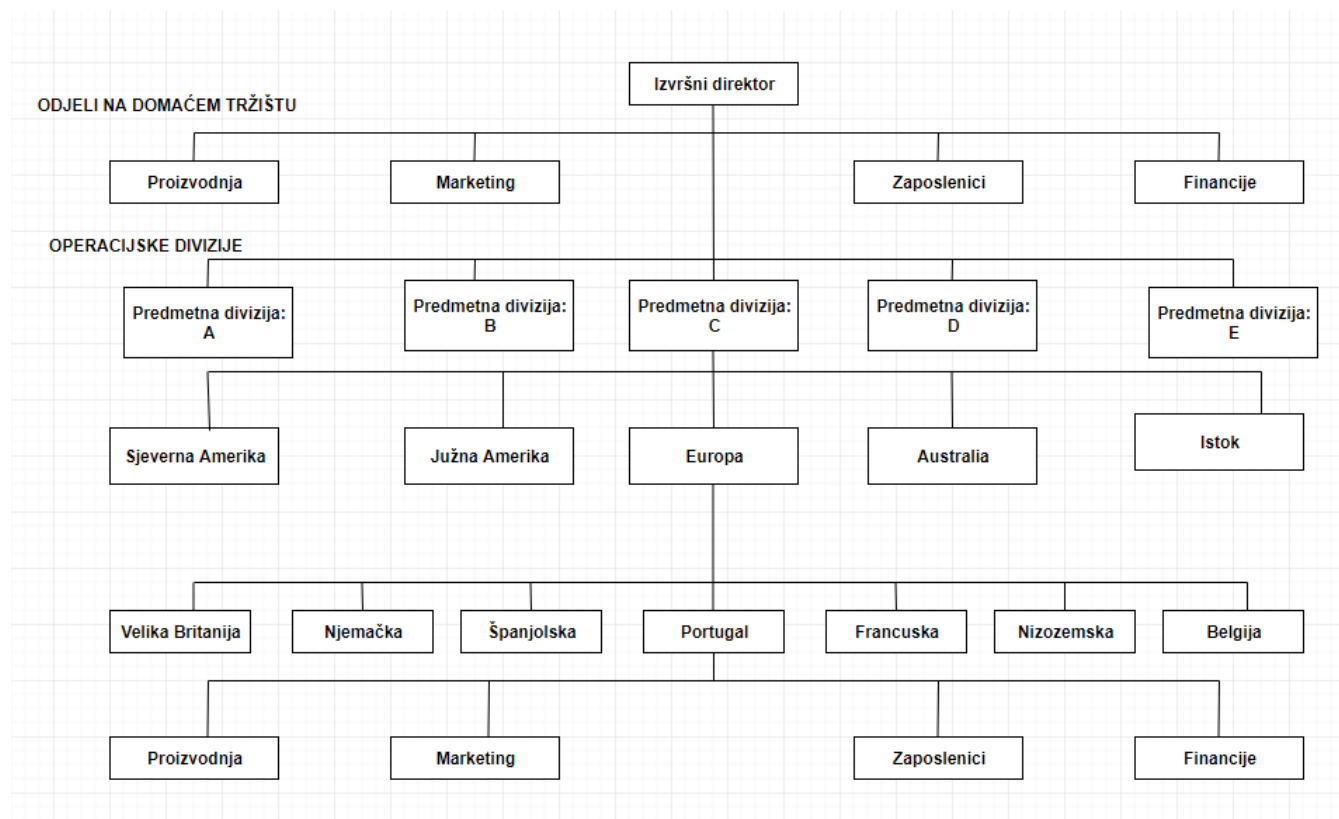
Izvršni direktor

ODJELI NA DOMAĆEM TRŽIŠTU

Proizvodnja

Marketing

Zaposlenici

Financije

OPERACIJSKE DIVIZIJE

Predmetna divizija: A

Predmetna divizija: B

Predmetna divizija: C

Predmetna divizija: D

Predmetna divizija: E

Sjeverna Amerika

Južna Amerika

Europa

Australia

Istok

Velika Britanija

Njemačka

Španjolska

Portugal

Francuska

Nizozemska

Belgija

Proizvodnja

Marketing

Zaposlenici

Financije